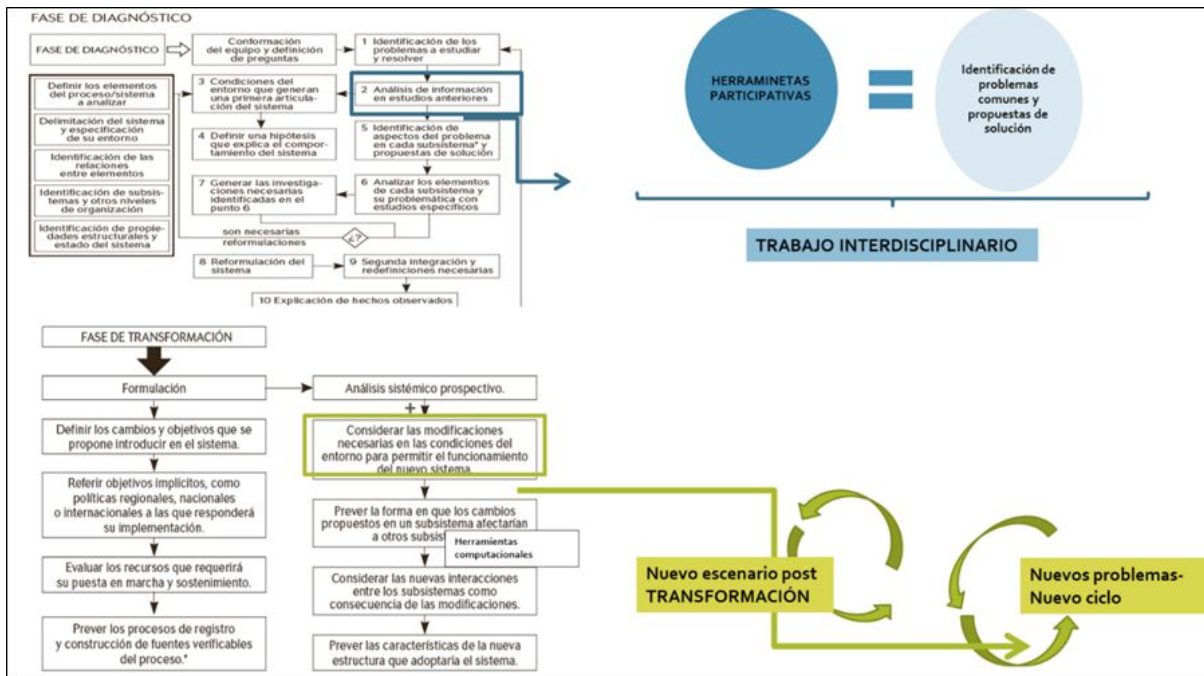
FASE DE DIAGNÓSTICO

FASE DE DIAGNÓSTICO

Conformación del equipo y definición de preguntas

1 Identificación de los problemas a estudiar y resolver

Definir los elementos del proceso/sistema a analizar

Delimitación del sistema y especificación de su entorno

Identificación de las relaciones entre elementos

Identificación de subsistemas y otros niveles de organización

Identificación de propiedades estructurales y estado del sistema

3 Condiciones del entorno que generan una primera articulación del sistema

2 Análisis de información en estudios anteriores

4 Definir una hipótesis que explica el comportamiento del sistema

5 Identificación de aspectos del problema en cada subsistema* y propuestas de solución

7 Generar las investigaciones necesarias identificadas en el punto 6

6 Analizar los elementos de cada subsistema y su problemática con estudios específicos

son necesarias reformulaciones

¿7?

8 Reformulación del sistema

9 Segunda integración y redefiniciones necesarias

10 Explicación de hechos observados

HERRAMINETAS PARTICIPATIVAS

Identificación de problemas comunes y propuestas de solución

TRABAJO INTERDISCIPLINARIO

FASE DE TRANSFORMACIÓN

Formulación

Análisis sistémico prospectivo.

+

Definir los cambios y objetivos que se propone introducir en el sistema.

Considerar las modificaciones necesarias en las condiciones del entorno para permitir el funcionamiento del nuevo sistema.

Referir objetivos implícitos, como políticas regionales, nacionales o internacionales a las que responderá su implementación.

Prever la forma en que los cambios propuestos en un subsistema afectarían a otros subsis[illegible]

Herramientas computacionales

Evaluar los recursos que requerirá su puesta en marcha y sostenimiento.

Considerar las nuevas interacciones entre los subsistemas como consecuencia de las modificaciones.

Prever los procesos de registro y construcción de fuentes verificables del proceso.*

Prever las características de la nueva estructura que adoptaría el sistema.

Nuevo escenario post TRANSFORMACIÓN

Nuevos problemas-Nuevo ciclo